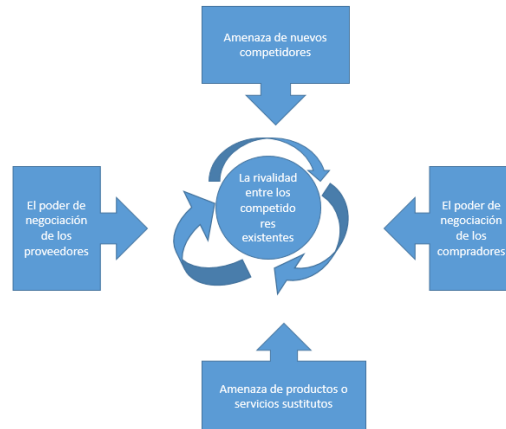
Amenaza de nuevos competidores

El poder de negociación de los proveedores

La rivalidad entre los competido res existentes

El poder de negociación de los compradores

Amenaza de productos o servicios sustitutos